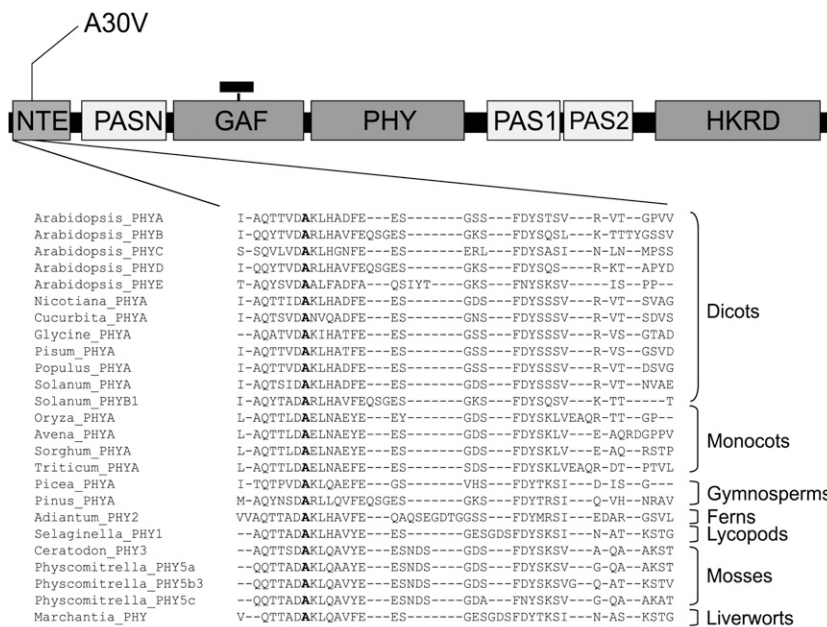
A30V

NTE PASN GAF PHY PAS1 PAS2 HKRD

| | |
|---|---|
| Arabidopsis_PHYA | I-AQTTVDAKLHADFE---ES-------GSS---FDYSTSV---R-VT--GPVV |
| Arabidopsis_PHYB | I-QQYTVDARLHAVFEQSGES-------GKS---FDYSQSL---K-TTTYGSSV |
| Arabidopsis_PHYC | S-SQVLVDAKLHGNFE---ES-------ERL---FDYSASI---N-LN--MPSS |
| Arabidopsis_PHYD | I-QQYTVDARLHAVFEQSGES-------GKS---FDYSQS----R-KT--APYD |
| Arabidopsis_PHYE | T-AQYSVDAALFADFA---QSIYT----GKS---FNYSKSV-----IS--PP-- |
| Nicotiana_PHYA | I-AQTTIDAKLHADFE---ES-------GDS---FDYSSSV---R-VT--SVAG |
| Cucurbita_PHYA | I-AQTSVDANVQADFE---ES-------GNS---FDYSSSV---R-VT--SDVS |
| Glycine_PHYA | --AQATVDAKIHATFE---ES-------GSS---FDYSSSV---R-VS--GTAD |
| Pisum_PHYA | I-AQTTVDAKLHATFE---ES-------GSS---FDYSSSV---R-VS--GSVD |
| Populus_PHYA | I-AQTTVDAKLHADFE---ES-------GSS---FDYSSSV---R-VT--DSVG |
| Solanum_PHYA | I-AQTSIDAKLHADFE---ES-------GDS---FDYSSSV---R-VT--NVAE |
| Solanum_PHYB1 | I-QQYTVDARLHAVFEQSGES-------GKS---FDYSQSV---K-TT-----T |
| Oryza_PHYA | L-AQTTLDAELNAEYE---EY-------GDS---FDYSKLVEAQR-TT--GP-- |
| Avena_PHYA | L-AQTTLDAELNAEYE---ES-------GDS---FDYSKLV---E-AQRDGPPV |
| Sorghum_PHYA | L-AQTTLDAELNAEYE---ES-------GDS---FDYSKLV---E-AQ--RSTP |
| Triticum_PHYA | L-AQTTLDAELNAEFE---ES-------SDS---FDYSKLVEAQR-DT--PTVL |
| Picea_PHYA | I-TQTPVDAKLQAEFE---GS-------VHS---FDYTKSI---D-IS--G--- |
| Pinus_PHYA | M-AQYNSDARLLQVFEQSGES-------GKS---FDYTRSI---Q-VH--NRAV |
| Adiantum_PHY2 | VVAQTTADAKLHAVFE---QAQSEGDTGGSS---FDYMRSI---EDAR--GSVL |
| Selaginella_PHY1 | --AQTTADAKLHAVYE---ES-------GESGDSFDYSKSI---N-AT--KSTG |
| Ceratodon_PHY3 | --AQTTSDAKLQAVYE---ESNDS----GDS---FDYSKSV---A-QA--AKST |
| Physcomitrella_PHY5a | --QQTTADAKLQAAYE---ESNDS----GDS---FDYSKSV---G-QA--AKST |
| Physcomitrella_PHY5b3 | --QQTTADAKLQAVYE---ESNDS----GDS---FDYSKSVG--Q-AT--KSTV |
| Physcomitrella_PHY5c | --QQTTADAKLQAVYE---ESNDS----GDA---FNYSKSV---G-QA--AKAT |
| Marchantia_PHY | V--QTTADAKLQAVFE---ES-------GESGDSFDYTKSI---N-AS--KSTG |

Dicots
Monocots
Gymnosperms
Ferns
Lycopods
Mosses
Liverworts